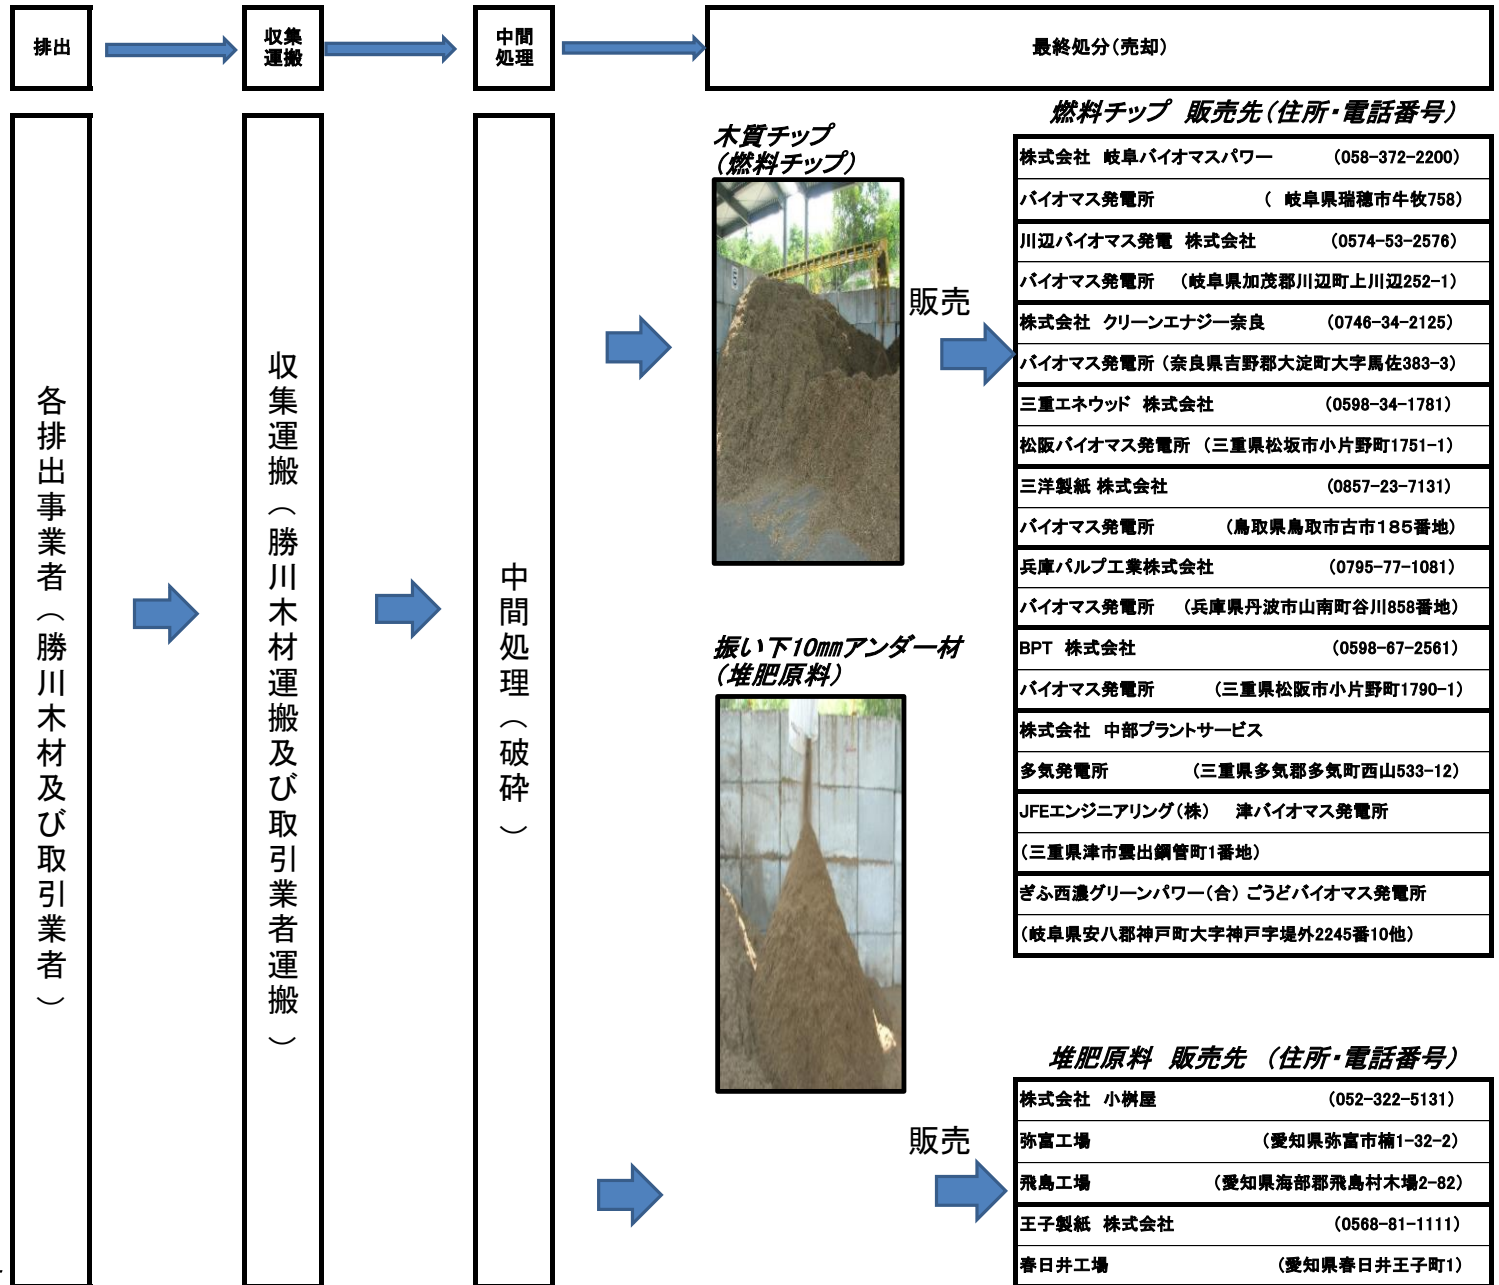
排出

収集運搬

中間処理

最終処分(売却)

各排出事業者(勝川木材及び取引業者)

収集運搬(勝川木材運搬及び取引業者運搬)

中間処理(破砕)

木質チップ
(燃料チップ)

販売

燃料チップ 販売先(住所・電話番号)

| 株式会社 岐阜バイオマスパワー (058-372-2200) |
|---|
| バイオマス発電所 ( 岐阜県瑞穂市牛牧758) |
| 川辺バイオマス発電 株式会社 (0574-53-2576) |
| バイオマス発電所 (岐阜県加茂郡川辺町上川辺252-1) |
| 株式会社 クリーンエナジー奈良 (0746-34-2125) |
| バイオマス発電所 (奈良県吉野郡大淀町大字馬佐383-3) |
| 三重エネウッド 株式会社 (0598-34-1781) |
| 松阪バイオマス発電所 (三重県松坂市小片野町1751-1) |
| 三洋製紙 株式会社 (0857-23-7131) |
| バイオマス発電所 (鳥取県鳥取市古市185番地) |
| 兵庫パルプ工業株式会社 (0795-77-1081) |
| バイオマス発電所 (兵庫県丹波市山南町谷川858番地) |
| BPT 株式会社 (0598-67-2561) |
| バイオマス発電所 (三重県松阪市小片野町1790-1) |
| 株式会社 中部プラントサービス |
| 多気発電所 (三重県多気郡多気町西山533-12) |
| JFEエンジニアリング(株) 津バイオマス発電所 |
| (三重県津市雲出鋼管町1番地) |
| ぎふ西濃グリーンパワー(合) ごうどバイオマス発電所 |
| (岐阜県安八郡神戸町大字神戸字堤外2245番10他) |

振い下10mmアンダー材
(堆肥原料)

販売

堆肥原料 販売先 (住所・電話番号)

| 株式会社 小桝屋 (052-322-5131) |
|---|
| 弥富工場 (愛知県弥富市楠1-32-2) |
| 飛島工場 (愛知県海部郡飛島村木場2-82) |
| 王子製紙 株式会社 (0568-81-1111) |
| 春日井工場 (愛知県春日井王子町1) |